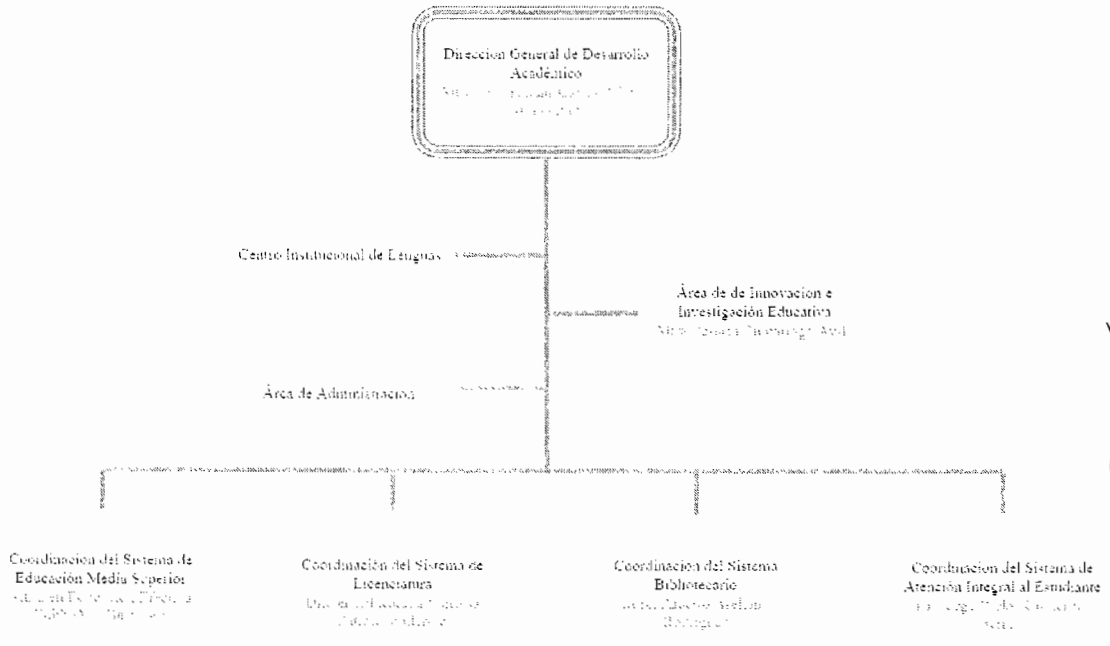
Direccion General de Desarrollo Académico
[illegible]

Centro Institucional de Lenguas

Área de de Innovacion e Investigación Educativa
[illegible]

Área de Administracion

Coordinacion del Sistema de Educación Media Superior
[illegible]

Coordinación del Sistema de Licenciatura
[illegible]

Coordinacion del Sistema Bibliotecario
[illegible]

Coordinacion del Sistema de Atención Integral al Estudiante
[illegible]